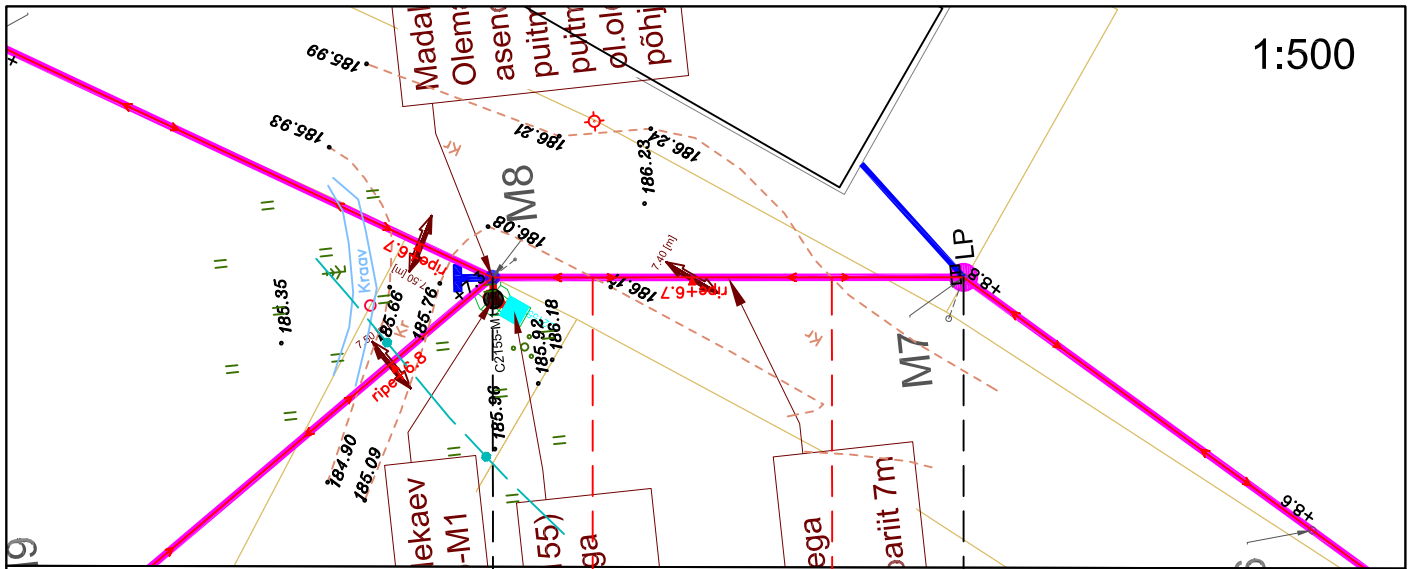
1:500

Madal
Olem
asen
puitn
puitm
ol.ole
põhj

185.99
185.93
186.21
186.23
186.24
M8
186.08
Kraav
ripe+6.7
7.50 [m]
185.35
185.66
185.76
ripe+6.8
7.50
7.40 [m]
ripe+6.7
186.14
185.92
186.18
C2155-M1
185.96
184.90
185.09
LP
+8.8
M7
+8.6

lekaev
-M1

155)
ga

ega
parit 7m